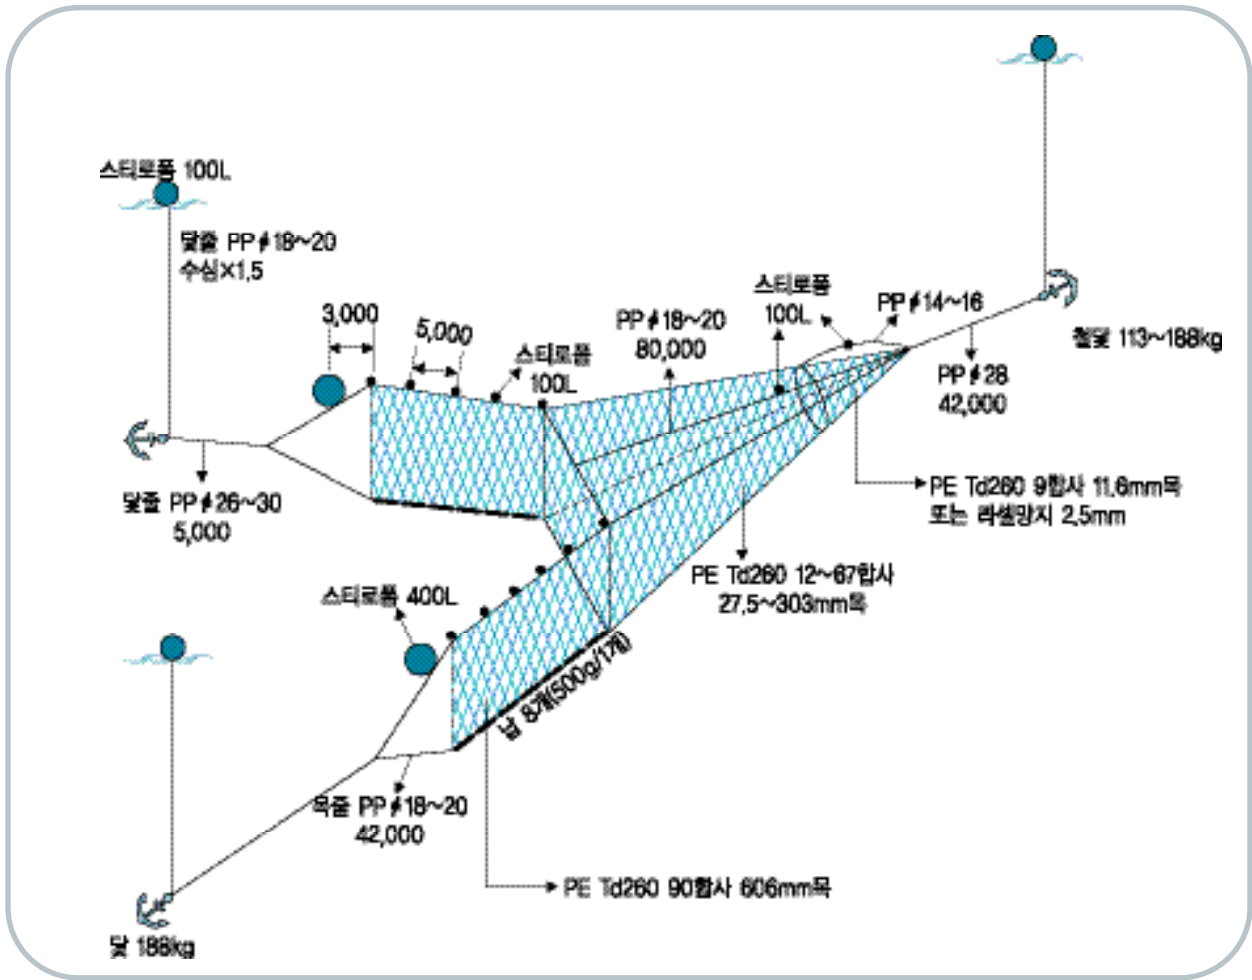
스티로폼 100L

닻줄 PP $\phi$18~20
수심×1.5

3,000

5,000

스티로폼
100L

PP $\phi$18~20
80,000

스티로폼
100L

PP $\phi$14~16

철닻 113~188kg

PP $\phi$28
42,000

닻줄 PP $\phi$26~30
5,000

PE Td260 9합사 11.6mm목
또는 라셀망지 2.5mm

PE Td260 12~67합사
27.5~303mm목

스티로폼 400L

납 8개(500g/1개)

목줄 PP $\phi$18~20
42,000

PE Td260 90합사 606mm목

닻 188kg